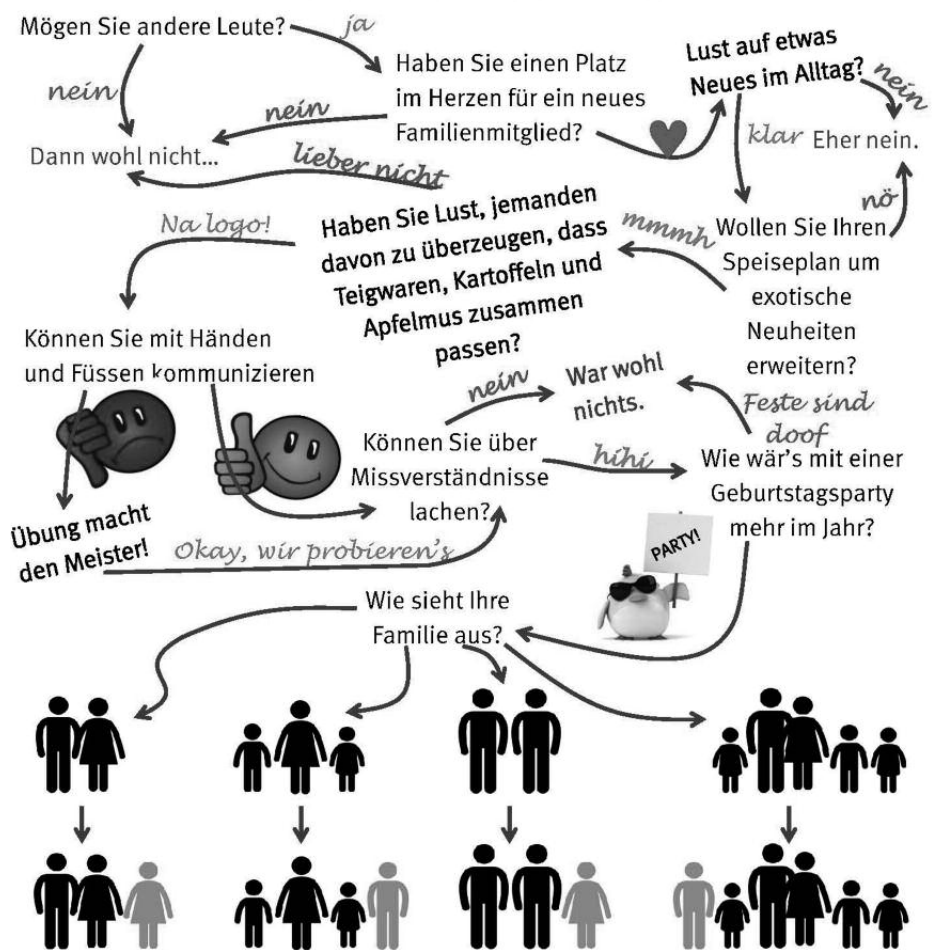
Mögen Sie andere Leute?

ja

nein

Haben Sie einen Platz im Herzen für ein neues Familienmitglied?

nein

Dann wohl nicht...

lieber nicht

Lust auf etwas Neues im Alltag?

nein

klar

Eher nein.

nö

Wollen Sie Ihren Speiseplan um exotische Neuheiten erweitern?

mmmh

Haben Sie Lust, jemanden davon zu überzeugen, dass Teigwaren, Kartoffeln und Apfelmus zusammen passen?

Na logo!

Können Sie mit Händen und Füssen kommunizieren

Übung macht den Meister!

Okay, wir probieren's

Können Sie über Missverständnisse lachen?

nein

War wohl nichts.

Feste sind doof

hihi

Wie wär's mit einer Geburtstagsparty mehr im Jahr?

PARTY!

Wie sieht Ihre Familie aus?